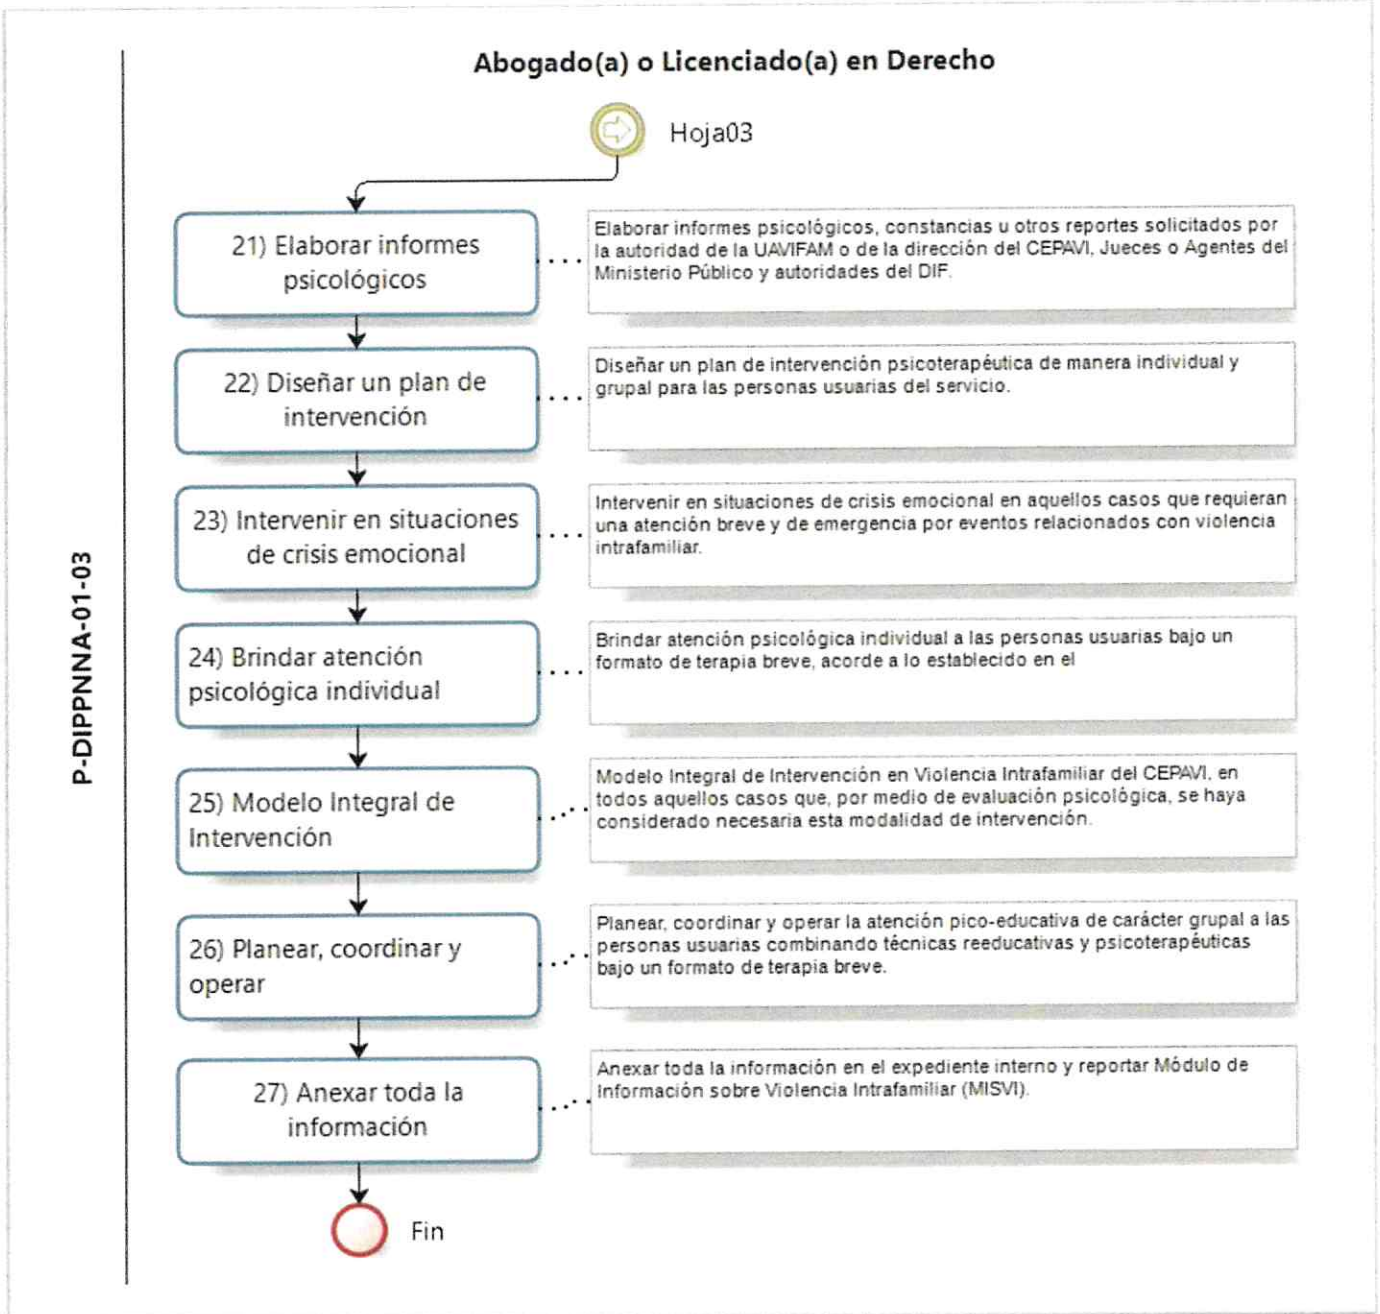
P-DIPPNNA-01-03

Abogado(a) o Licenciado(a) en Derecho

Hoja03

21) Elaborar informes psicológicos

Elaborar informes psicológicos, constancias u otros reportes solicitados por la autoridad de la UAVIFAM o de la dirección del CEPAVI, Jueces o Agentes del Ministerio Público y autoridades del DIF.

22) Diseñar un plan de intervención

Diseñar un plan de intervención psicoterapéutica de manera individual y grupal para las personas usuarias del servicio.

23) Intervenir en situaciones de crisis emocional

Intervenir en situaciones de crisis emocional en aquellos casos que requieran una atención breve y de emergencia por eventos relacionados con violencia intrafamiliar.

24) Brindar atención psicológica individual

Brindar atención psicológica individual a las personas usuarias bajo un formato de terapia breve, acorde a lo establecido en el

25) Modelo Integral de Intervención

Modelo Integral de Intervención en Violencia Intrafamiliar del CEPAVI, en todos aquellos casos que, por medio de evaluación psicológica, se haya considerado necesaria esta modalidad de intervención.

26) Planear, coordinar y operar

Planear, coordinar y operar la atención pico-educativa de carácter grupal a las personas usuarias combinando técnicas reeducativas y psicoterapéuticas bajo un formato de terapia breve.

27) Anexar toda la información

Anexar toda la información en el expediente interno y reportar Módulo de Información sobre Violencia Intrafamiliar (MISVI).

Fin